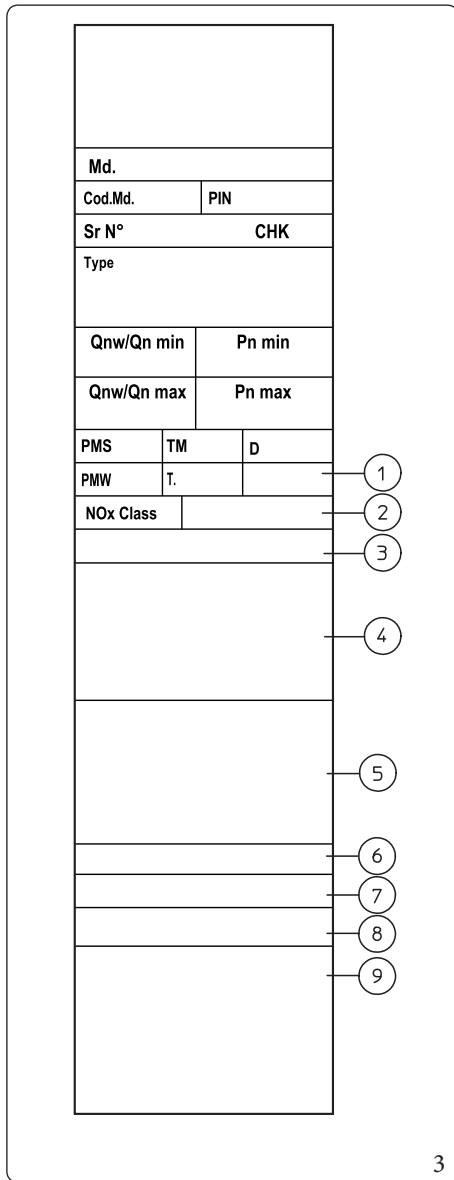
| Md. | |
|---|---|
| Cod.Md. | PIN |
| Sr N° | CHK |
| Type | |
| Qnw/Qn min | Pn min |
| Qnw/Qn max | Pn max |

| PMS | TM | D |
|---|---|---|
| PMW | T. | |

| NOx Class | |
|---|---|

1
2
3
4
5
6
7
8
9

3